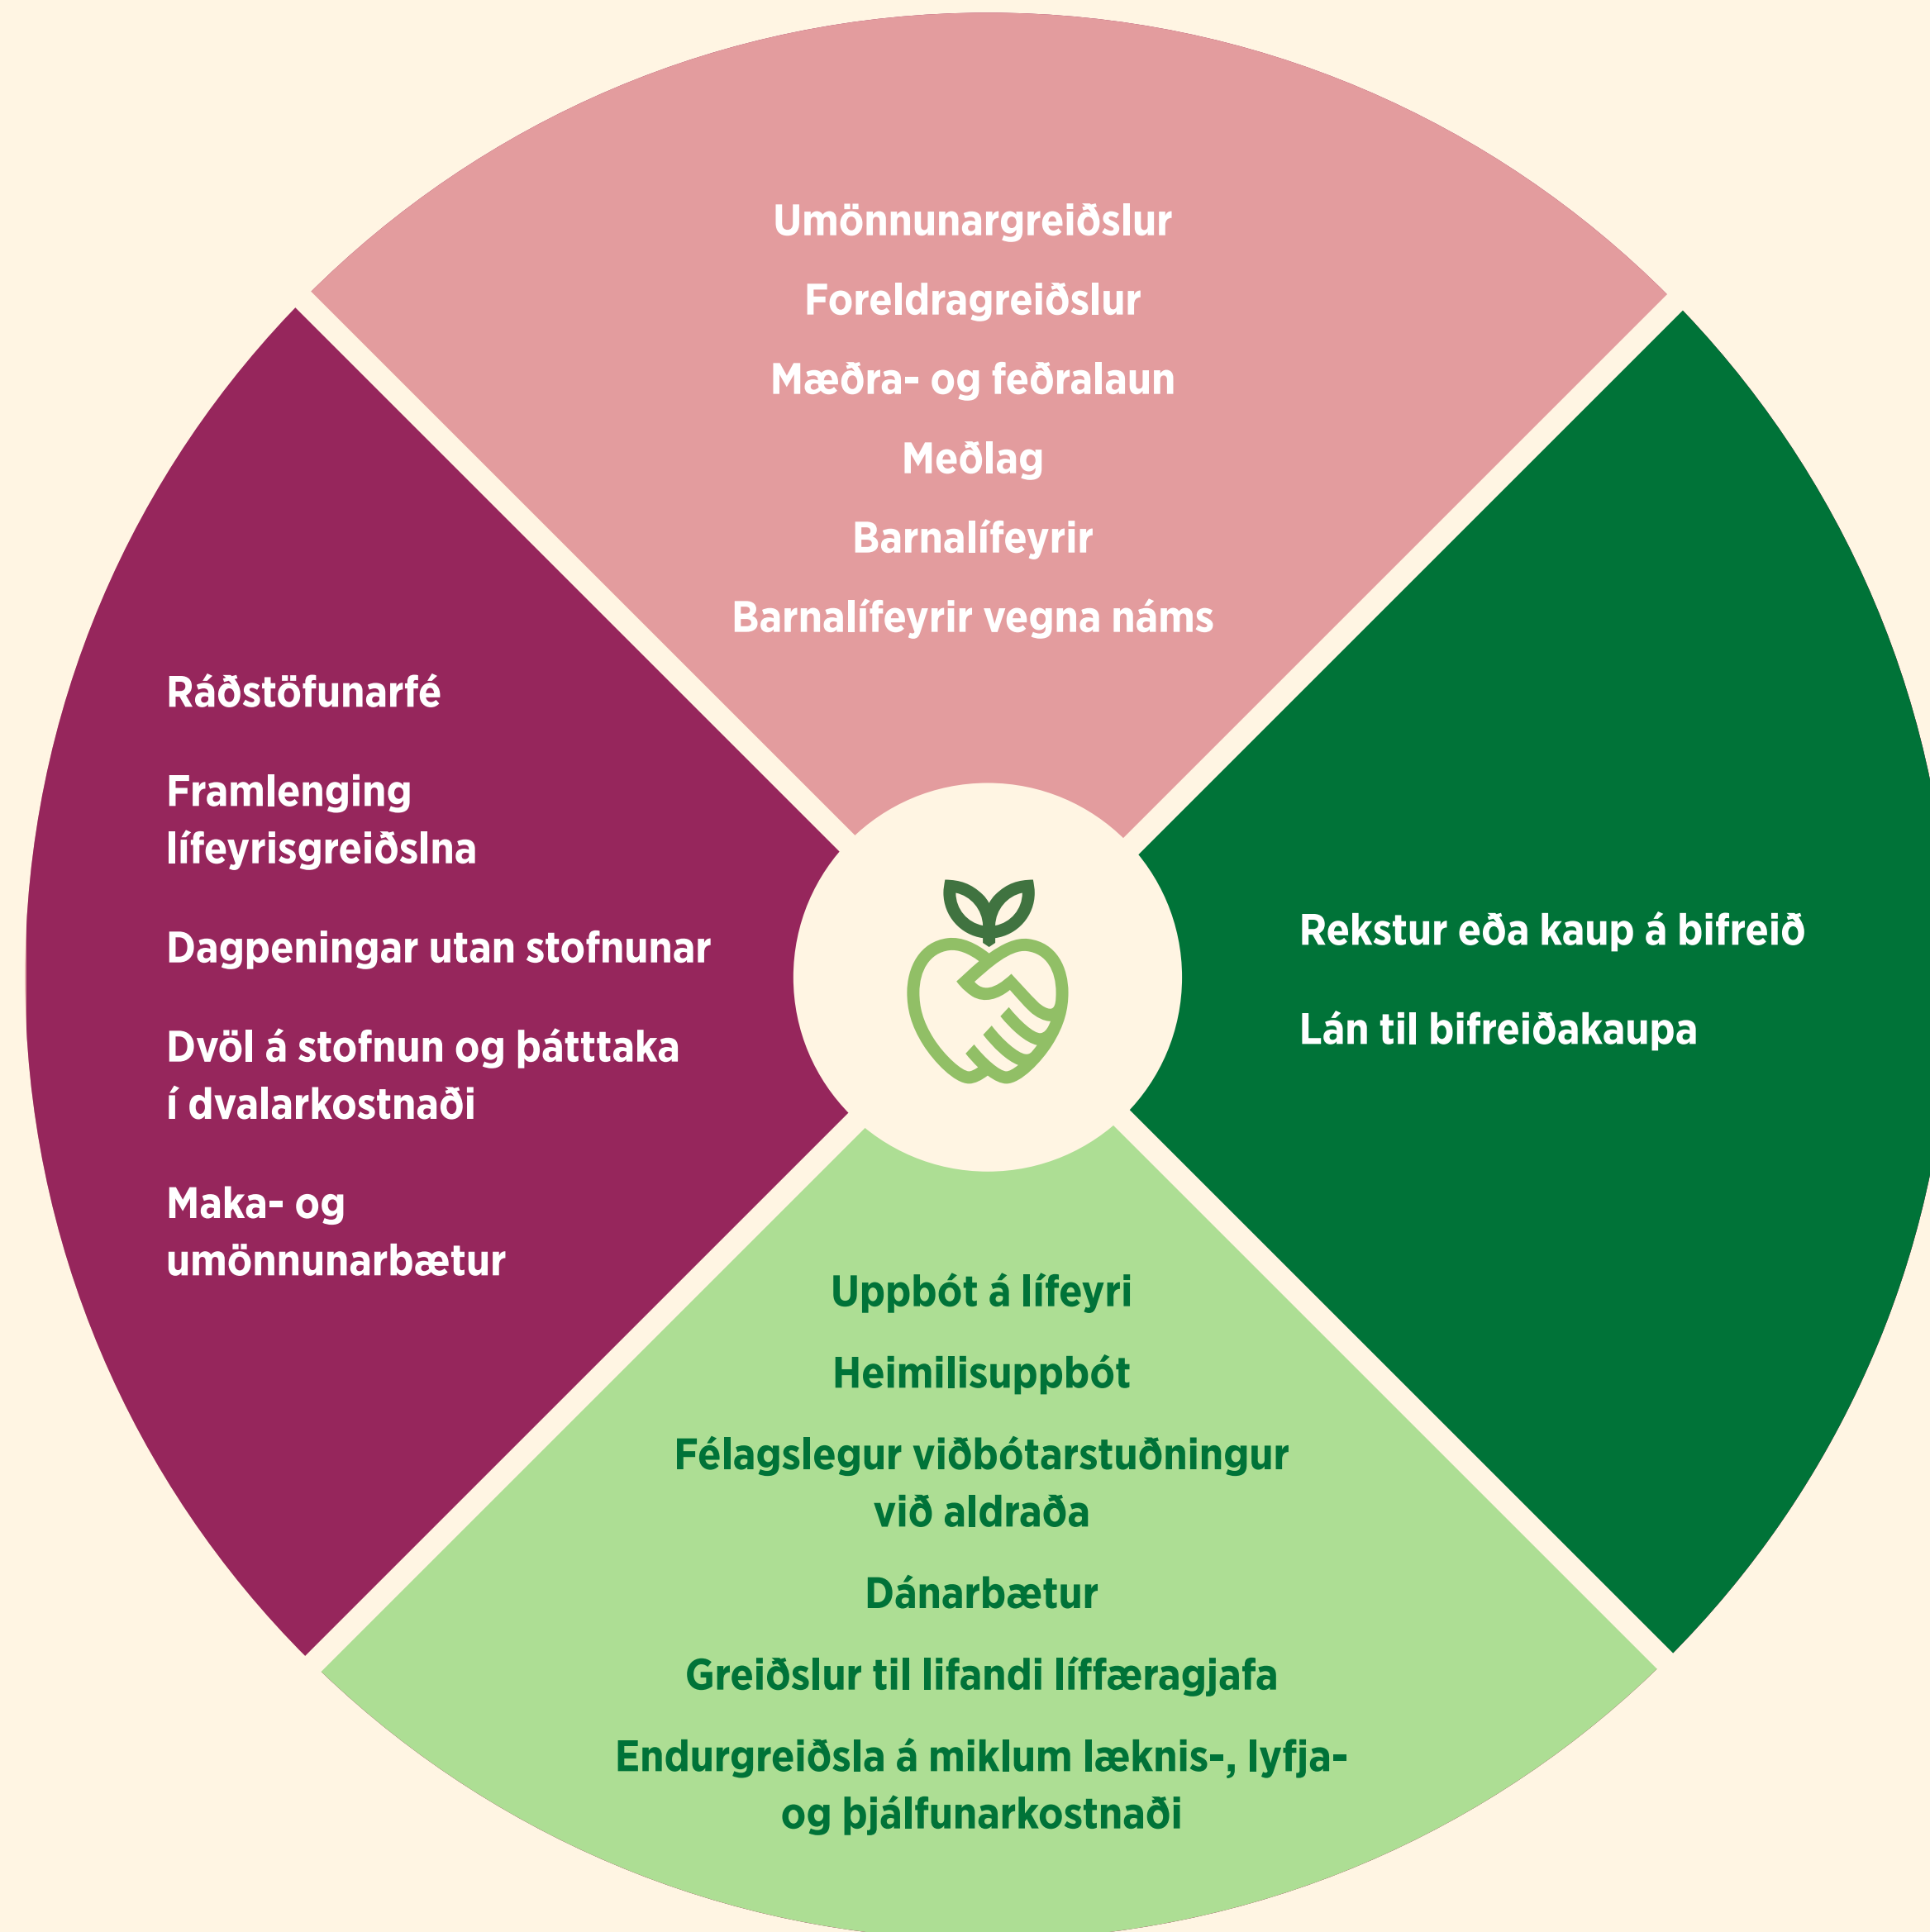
Umönnunargreiðslur

Foreldragreiðslur

Mæðra- og feðralaun

Meðlag

Barnalífeyrir

Barnalífeyrir vegna náms

Ráðstöfunarfé

Framlenging lífeyrisgreiðslna

Dagpeningar utan stofnunar

Dvöl á stofnun og þátttaka í dvalarkostnaði

Maka- og umönnunarbætur

Rekstur eða kaup á bifreið

Lán til bifreiðakaupa

Uppbót á lífeyri

Heimilisuppbót

Félagslegur viðbótarstuðningur við aldraða

Dánarbætur

Greiðslur til lifandi líffæragjafa

Endurgreiðsla á miklum læknis-, lyfja- og þjálfunarkostnaði